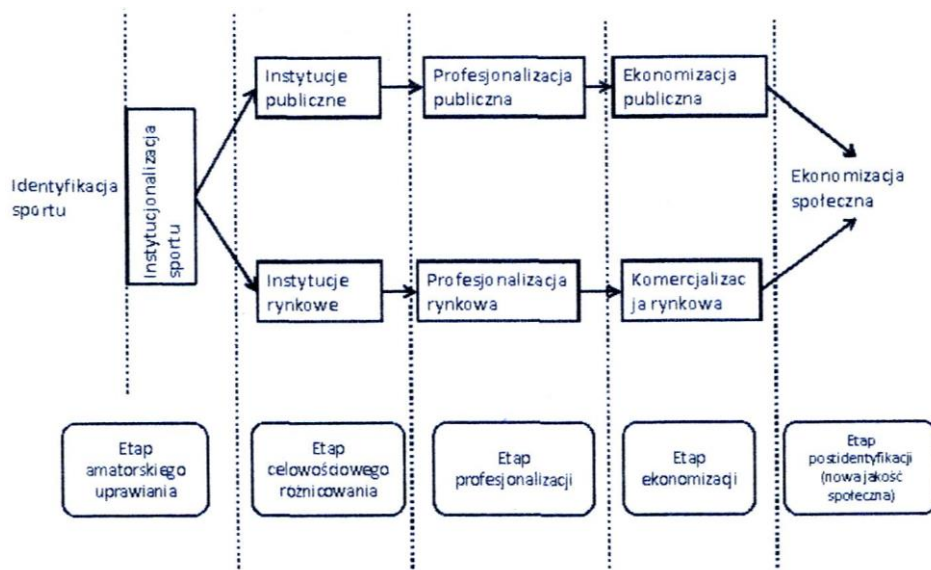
Identyfikacja sportu

Instytucjonalizacja sportu

Instytucje publiczne

Profesjonalizacja publiczna

Ekonomizacja publiczna

Ekonomizacja społeczna

Instytucje rynkowe

Profesjonalizacja rynkowa

Komercjalizacja rynkowa

Etap amatorskiego uprawiania

Etap celowościowego rożnicowania

Etap profesjonalizacji

Etap ekonomizacji

Etap postidentyfikacji (nowa jakość społeczna)